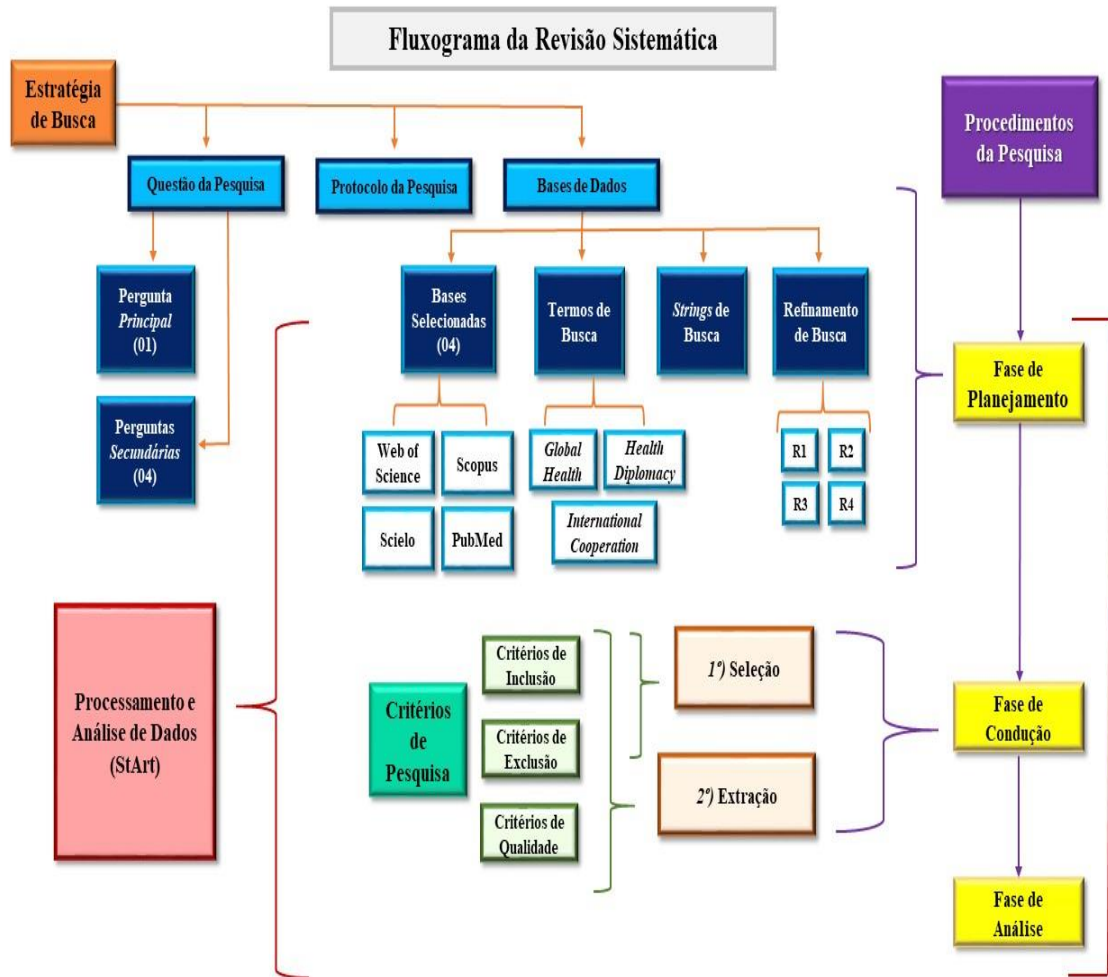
Fluxograma da Revisão Sistemática

Estratégia de Busca

Procedimentos da Pesquisa

Questão da Pesquisa

Protocolo da Pesquisa

Bases de Dados

Pergunta *Principal* (01)

Perguntas *Secundárias* (04)

Bases Selecionadas (04)

Termos de Busca

*Strings* de Busca

Refinamento de Busca

Fase de Planejamento

Web of Science

Scopus

Scielo

PubMed

*Global Health*

*Health Diplomacy*

*International Cooperation*

R1

R2

R3

R4

Processamento e Análise de Dados (StArt)

Critérios de Pesquisa

Critérios de Inclusão

Critérios de Exclusão

Critérios de Qualidade

*1º)* Seleção

*2º)* Extração

Fase de Condução

Fase de Análise